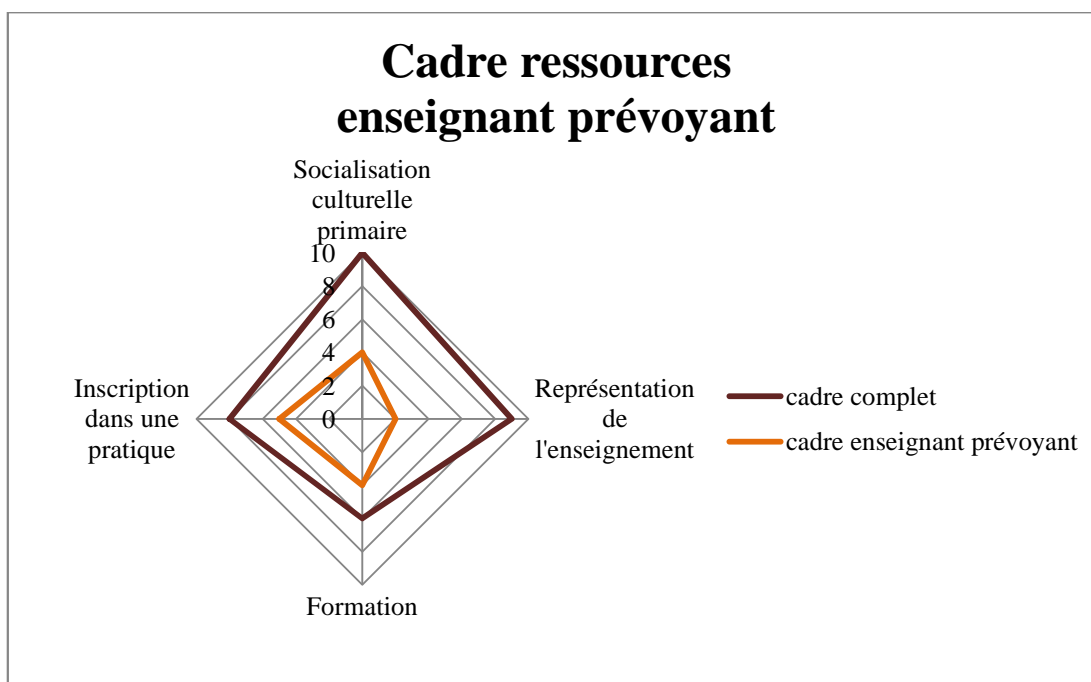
Cadre ressources enseignant prévoyant

Socialisation culturelle primaire

10
8
6
4
2
0

Représentation de l'enseignement

Formation

Inscription dans une pratique

cadre complet
cadre enseignant prévoyant